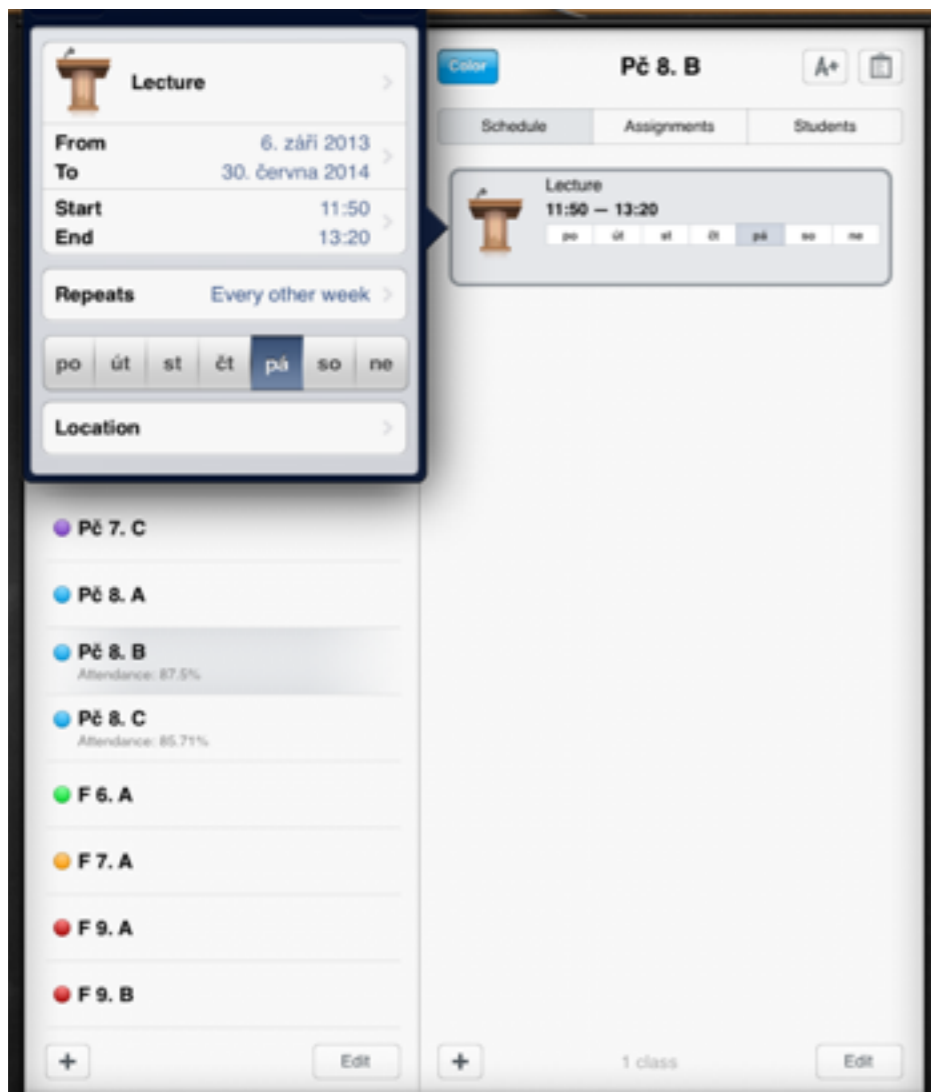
Lecture

From 6. září 2013
To 30. června 2014

Start 11:50
End 13:20

Repeats Every other week

po út st čt pá so ne

Location

Pč 7. C

Pč 8. A

Pč 8. B
Attendance: 87.5%

Pč 8. C
Attendance: 85.71%

F 6. A

F 7. A

F 9. A

F 9. B

+ Edit

Color Pč 8. B A+

Schedule Assignments Students

Lecture
11:50 — 13:20
po út st čt pá so ne

+ 1 class Edit